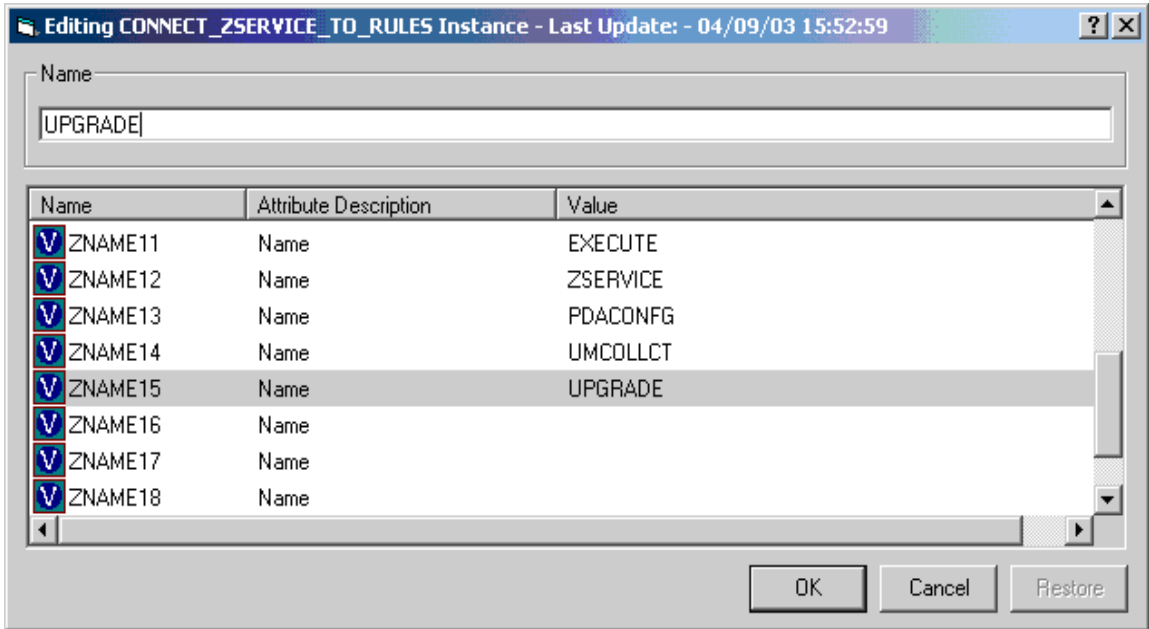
Editing CONNECT_ZSERVICE_TO_RULES Instance - Last Update: - 04/09/03 15:52:59

?

Name

UPGRADE

| Name | Attribute Description | Value |
|---|---|---|
| V ZNAME11 | Name | EXECUTE |
| V ZNAME12 | Name | ZSERVICE |
| V ZNAME13 | Name | PDACONFG |
| V ZNAME14 | Name | UMCOLLCT |
| V ZNAME15 | Name | UPGRADE |
| V ZNAME16 | Name | |
| V ZNAME17 | Name | |
| V ZNAME18 | Name | |

OK Cancel Restore